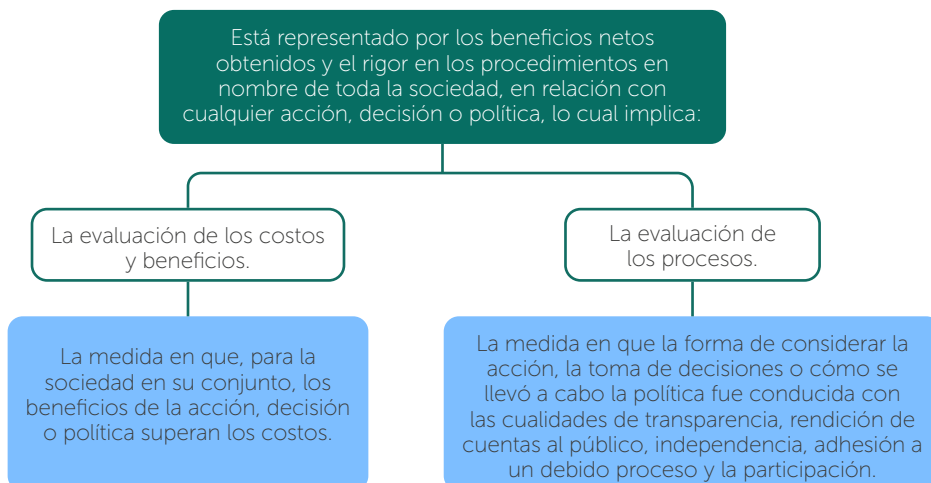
Está representado por los beneficios netos obtenidos y el rigor en los procedimientos en nombre de toda la sociedad, en relación con cualquier acción, decisión o política, lo cual implica:

La evaluación de los costos y beneficios.

La evaluación de los procesos.

La medida en que, para la sociedad en su conjunto, los beneficios de la acción, decisión o política superan los costos.

La medida en que la forma de considerar la acción, la toma de decisiones o cómo se llevó a cabo la política fue conducida con las cualidades de transparencia, rendición de cuentas al público, independencia, adhesión a un debido proceso y la participación.